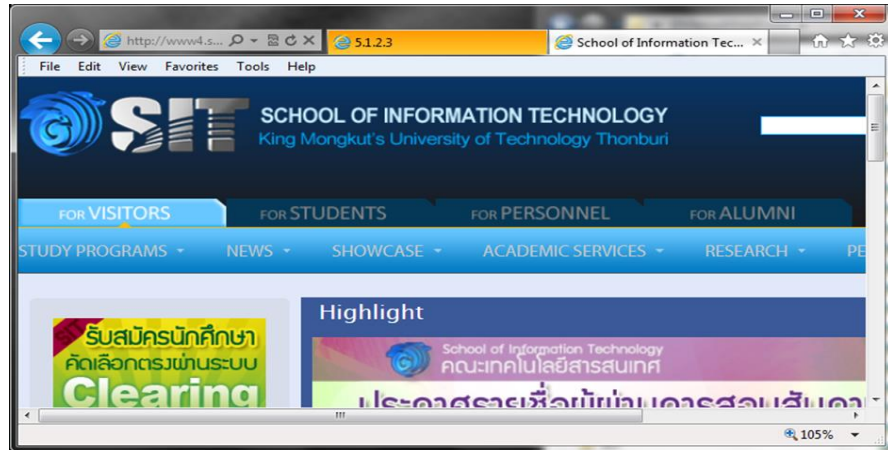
http://www4.s... 5.1.2.3 School of Information Tec... ×

File Edit View Favorites Tools Help

SIT SCHOOL OF INFORMATION TECHNOLOGY
King Mongkut's University of Technology Thonburi

FOR VISITORS FOR STUDENTS FOR PERSONNEL FOR ALUMNI

STUDY PROGRAMS NEWS SHOWCASE ACADEMIC SERVICES RESEARCH PE

รับสมัครนักศึกษา
คัดเลือกตรงผ่านระบบ
Clearing

Highlight

School of Information Technology
คณะเทคโนโลยีสารสนเทศ
ประกาศรายชื่อผู้ผ่านการสอบสัมภา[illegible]

105%